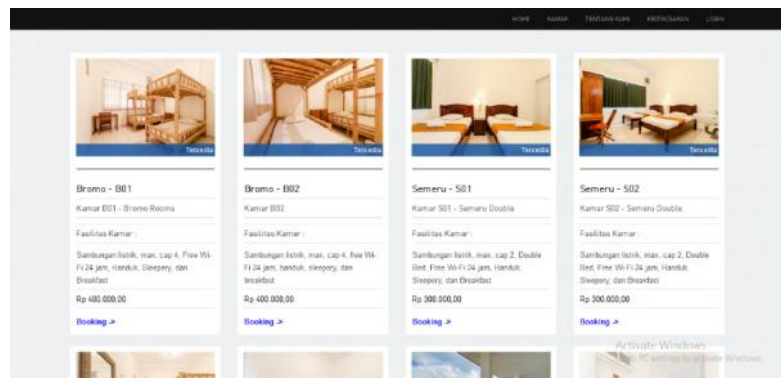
HOME KAMAR TENTANG KAMI KRITIK/SARAN LOGIN

Tersedia

Bromo - B01

Kamar B01 - Bromo Rooms

Fasilitas Kamar :

Sambungan listrik, max. cap 4, Free Wi-Fi 24 jam, Handuk, Sleepery, dan Breakfast

Rp 400.000,00

Booking ->

Tersedia

Bromo - B02

Kamar B02

Fasilitas Kamar :

Sambungan listrik, max. cap 4, free Wi-Fi 24 jam, handuk, sleepery, dan breakfast

Rp 400.000,00

Booking ->

Tersedia

Semeru - S01

Kamar S01 - Semeru Double

Fasilitas Kamar :

Sambungan listrik, max. cap 2, Double Bed, Free Wi-Fi 24 jam, Handuk, Sleepery, dan Breakfast

Rp 300.000,00

Booking ->

Tersedia

Semeru - S02

Kamar S02 - Semeru Double

Fasilitas Kamar :

Sambungan listrik, max. cap 2, Double Bed, Free Wi-Fi 24 jam, Handuk, Sleepery, dan Breakfast

Rp 300.000,00

Booking ->

Activate Windows
Go to PC settings to activate Windows.